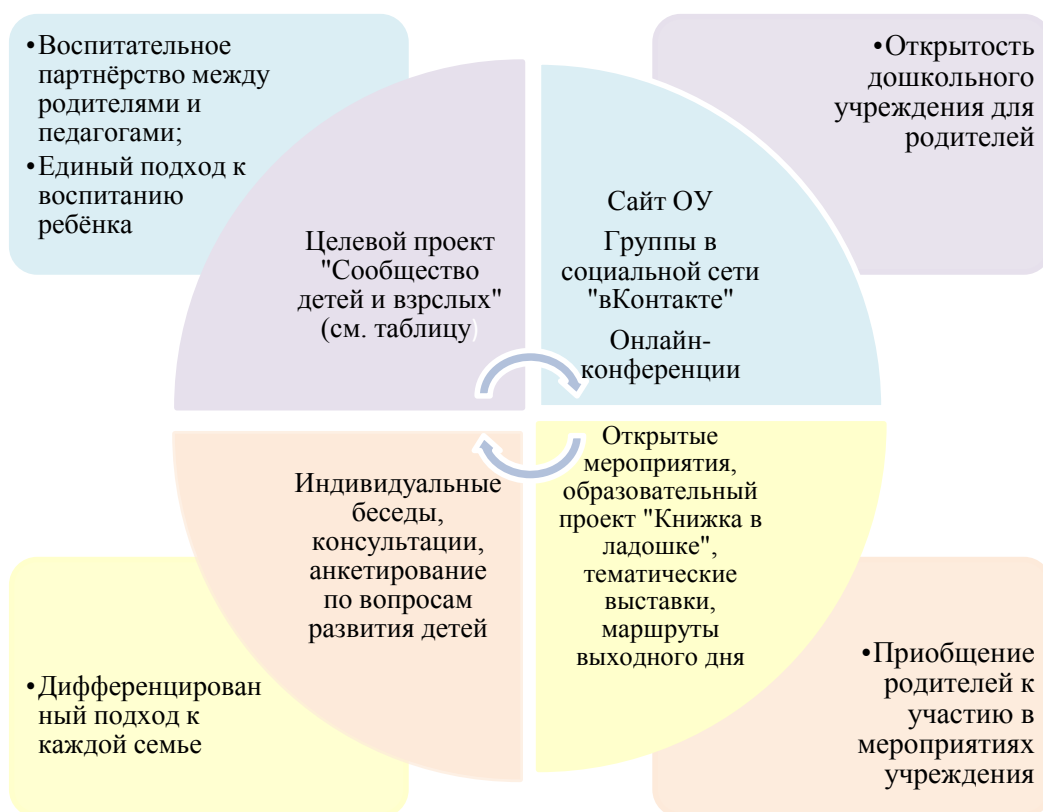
•Воспитательное партнёрство между родителями и педагогами;
•Единый подход к воспитанию ребёнка

•Открытость дошкольного учреждения для родителей

Целевой проект "Сообщество детей и взрслых" (см. таблицу)

Сайт ОУ

Группы в социальной сети "вКонтакте"

Онлайн-конференции

Индивидуальные беседы, консультации, анкетирование по вопросам развития детей

Открытые мероприятия, образовательный проект "Книжка в ладошке", тематические выставки, маршруты выходного дня

•Дифференцированный подход к каждой семье

•Приобщение родителей к участию в мероприятиях учреждения